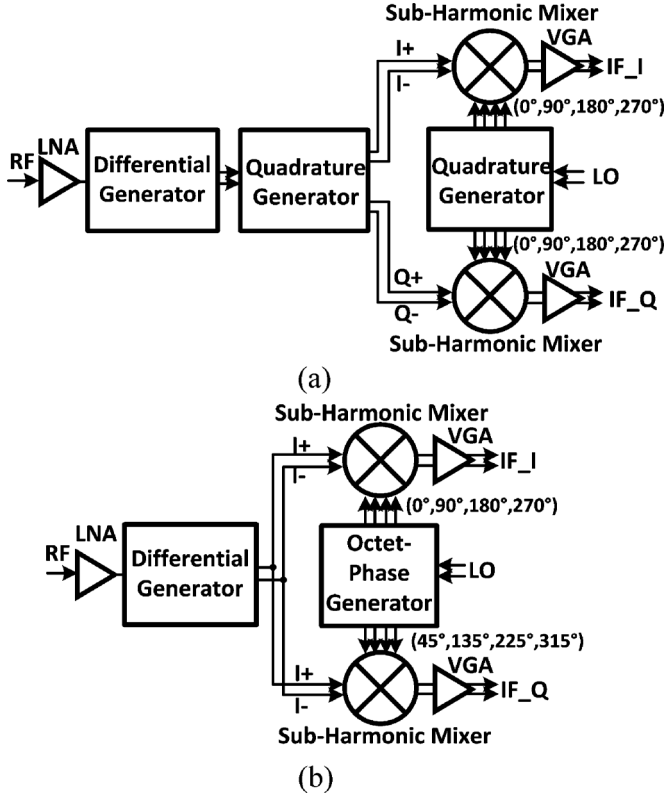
Sub-Harmonic Mixer
I+
I-
VGA
IF_I
(0°,90°,180°,270°)
RF
LNA
Differential Generator
Quadrature Generator
Quadrature Generator
LO
(0°,90°,180°,270°)
Q+
Q-
VGA
IF_Q
Sub-Harmonic Mixer

(a)

Sub-Harmonic Mixer
I+
I-
VGA
IF_I
(0°,90°,180°,270°)
RF
LNA
Differential Generator
Octet-Phase Generator
LO
(45°,135°,225°,315°)
I+
I-
VGA
IF_Q
Sub-Harmonic Mixer

(b)